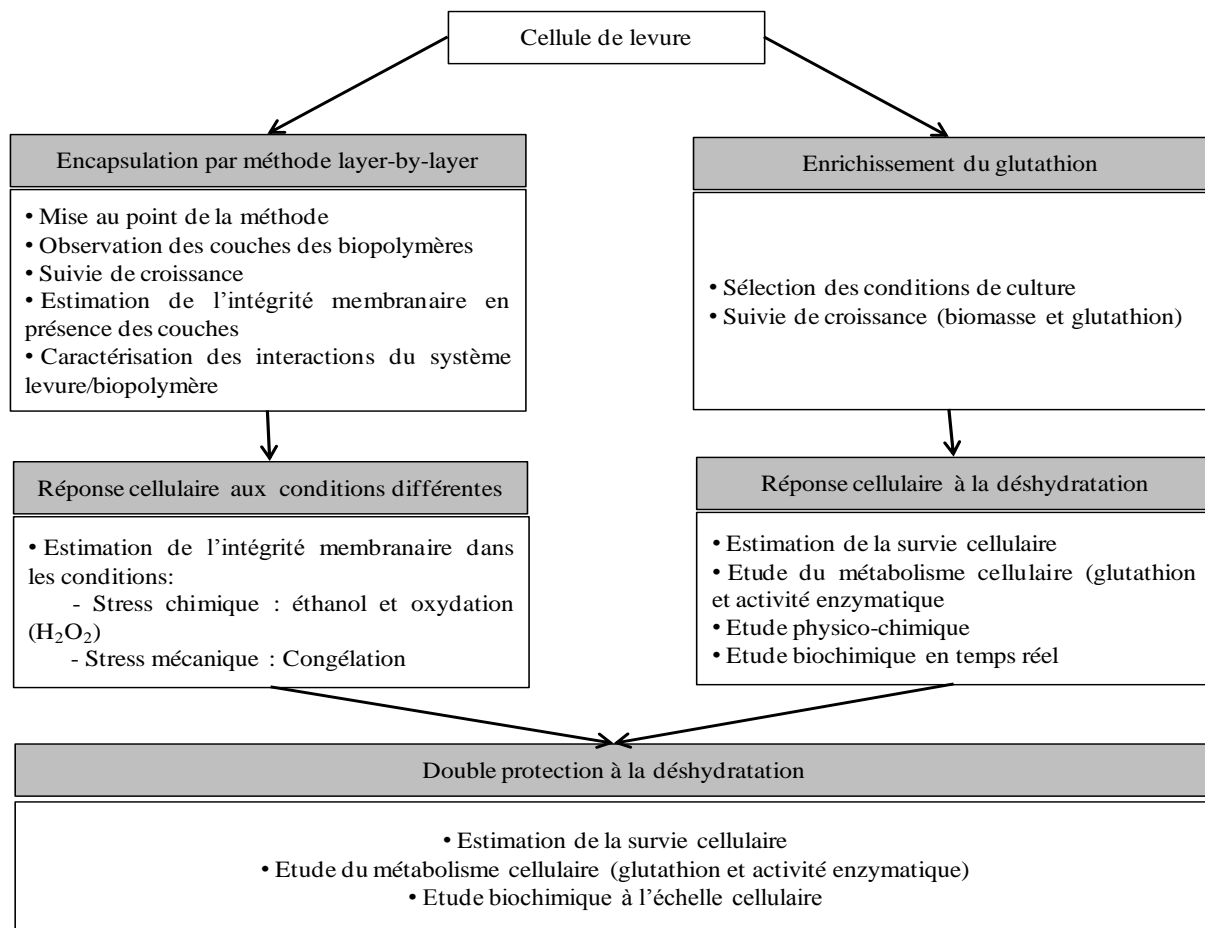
Cellule de levure

Encapsulation par méthode layer-by-layer

• Mise au point de la méthode
• Observation des couches des biopolymères
• Suivie de croissance
• Estimation de l'intégrité membranaire en présence des couches
• Caractérisation des interactions du système levure/biopolymère

Enrichissement du glutathion

• Sélection des conditions de culture
• Suivie de croissance (biomasse et glutathion)

Réponse cellulaire aux conditions différentes

• Estimation de l'intégrité membranaire dans les conditions:
- Stress chimique : éthanol et oxydation ($H_2O_2$)
- Stress mécanique : Congélation

Réponse cellulaire à la déshydratation

• Estimation de la survie cellulaire
• Etude du métabolisme cellulaire (glutathion et activité enzymatique
• Etude physico-chimique
• Etude biochimique en temps réel

Double protection à la déshydratation

• Estimation de la survie cellulaire
• Etude du métabolisme cellulaire (glutathion et activité enzymatique)
• Etude biochimique à l'échelle cellulaire